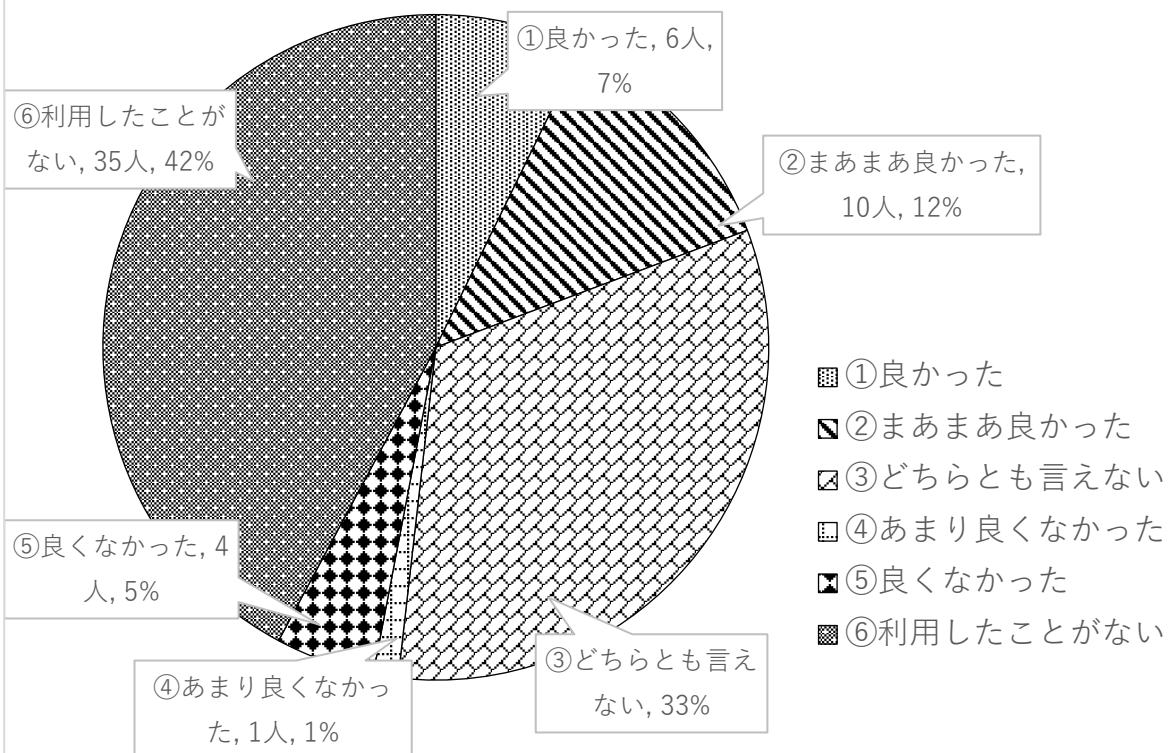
①良かった, 6人, 7%

②まあまあ良かった, 10人, 12%

③どちらとも言えない, 33%

④あまり良くなかった, 1人, 1%

⑤良くなかった, 4人, 5%

⑥利用したことがない, 35人, 42%

①良かった
②まあまあ良かった
③どちらとも言えない
④あまり良くなかった
⑤良くなかった
⑥利用したことがない